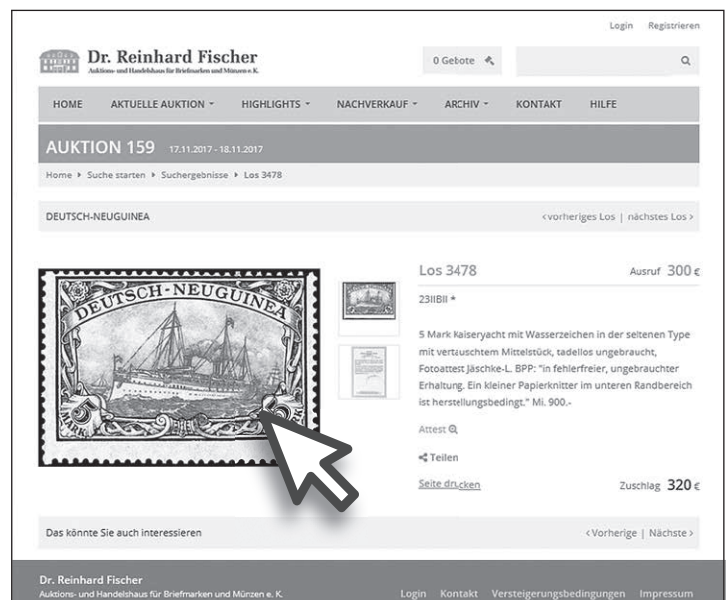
Login Registrieren

Dr. Reinhard Fischer
Auktions- und Handelshaus für Briefmarken und Münzen e. K.

0 Gebote

HOME AKTUELLE AUKTION HIGHLIGHTS NACHVERKAUF ARCHIV KONTAKT HILFE

AUKTION 159 17.11.2017 - 18.11.2017

Home ▸ Suche starten ▸ Suchergebnisse ▸ Los 3478

DEUTSCH-NEUGUINEA

‹vorheriges Los | nächstes Los›

DEUTSCH-NEUGUINEA

Los 3478

Ausruf 300 €

23IIBII *

5 Mark Kaiseryacht mit Wasserzeichen in der seltenen Type mit vertauschtem Mittelstück, tadellos ungebraucht, Fotoattest Jäschke-L. BPP: "in fehlerfreier, ungebrauchter Erhaltung. Ein kleiner Papierknitter im unteren Randbereich ist herstellungsbedingt." Mi. 900.-

Attest

Teilen

Seite drucken

Zuschlag 320 €

Das könnte Sie auch interessieren

‹Vorherige | Nächste›

Dr. Reinhard Fischer
Auktions- und Handelshaus für Briefmarken und Münzen e. K.

Login Kontakt Versteigerungsbedingungen Impressum